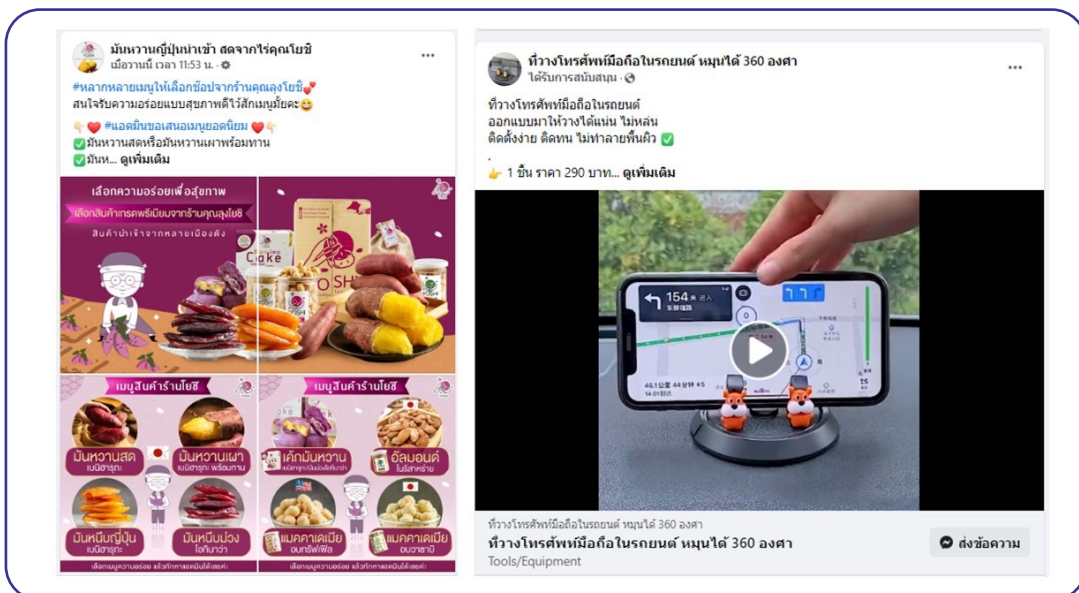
มันหวานญี่ปุ่นน่าเข้า สดจากไร่คุณโยชิ
เมื่อวานนี้ เวลา 11:53 น.

#หลากหลายเมนูให้เลือกช้อปจากร้านคุณลุงโยชิ💕
สนใจรับความอร่อยแบบสุขภาพดีไว้สักเมนูมั้ยคะ😊

👇❤️ #แอดมินขอเสนอเมนูยอดนิยม ❤️👇
✅มันหวานสดหรือมันหวานเผาพร้อมทาน
✅มันห... ดูเพิ่มเติม

เลือกความอร่อยเพื่อสุขภาพ
เลือกสินค้าเกรดพรีเมียมจากร้านคุณลุงโยชิ
สินค้านำเข้าจากหลายเมืองดัง

Cake
YOSHI

เมนูสินค้าร้านโยชิ
มันหวานสด
เบนิฮารุกะ
มันหวานเผา
เบนิฮารุกะ พร้อมทาน
มันหนึบญี่ปุ่น
เบนิฮารุกะ
มันหนึบม่วง
โอกินาว่า

เมนูสินค้าร้านโยชิ
เค้กมันหวาน
อัลมอนด์
แมคคาเดเมีย
แมคคาเดเมีย

เลือกเมนูความอร่อย แล้วทักหาแอดมินได้เลยค่ะ
เลือกเมนูความอร่อย แล้วทักหาแอดมินได้เลยค่ะ

ที่วางโทรศัพท์มือถือในรถยนต์ หมุนได้ 360 องศา
ได้รับการสนับสนุน

ที่วางโทรศัพท์มือถือในรถยนต์
ออกแบบมาให้วางได้แน่น ไม่หล่น
ติดตั้งง่าย ติดทน ไม่ทำลายพื้นผิว ✅
.
👉 1 ชิ้น ราคา 290 บาท... ดูเพิ่มเติม

154

ที่วางโทรศัพท์มือถือในรถยนต์ หมุนได้ 360 องศา
ที่วางโทรศัพท์มือถือในรถยนต์ หมุนได้ 360 องศา
Tools/Equipment
ส่งข้อความ